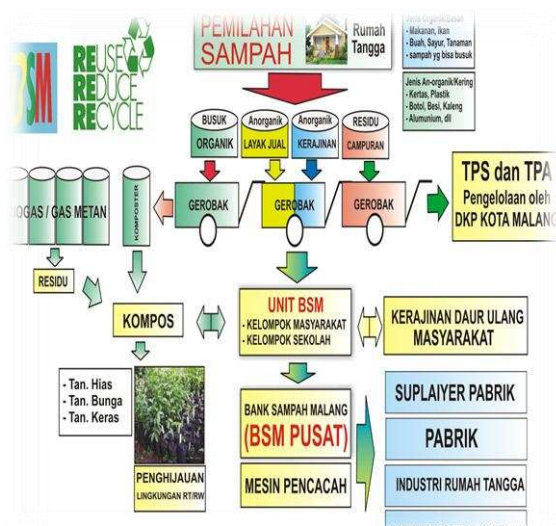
BSM

REUSE
REDUCE
RECYCLE

PEMILAHAN SAMPAH

Rumah Tangga

Jenis Organik/Basah
- Makanan, ikan
- Buah, Sayur, Tanaman sampah yg bisa busuk

Jenis An-organik/Kering
- Kertas, Plastik
- Botol, Besi, Kaleng
- Alumunium, dll

BUSUK
ORGANIK

Anorganik
LAYAK JUAL

Anorganik
KERAJINAN

RESIDU
CAMPURAN

GEROBAK

GEROBAK

GEROBAK

TPS dan TPA
Pengelolaan oleh
DKP KOTA MALANG

OGAS / GAS METAN

KOMPOSTER

RESIDU

KOMPOS

UNIT BSM
- KELOMPOK MASYARAKAT
- KELOMPOK SEKOLAH

KERAJINAN DAUR ULANG MASYARAKAT

- Tan. Hias
- Tan. Bunga
- Tan. Keras

PENGHIJAUAN
LINGKUNGAN RT/RW

BANK SAMPAH MALANG
(BSM PUSAT)

MESIN PENCACAH

SUPLAIYER PABRIK

PABRIK

INDUSTRI RUMAH TANGGA